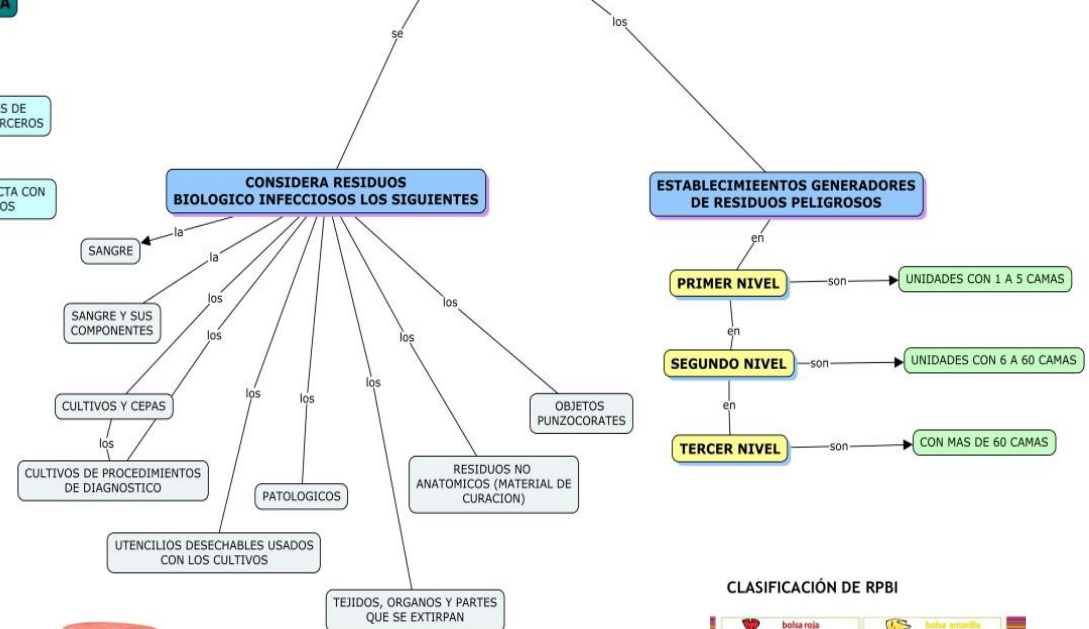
A

S DE
RCEROS

CTA CON
OS

se

los

CONSIDERA RESIDUOS
BIOLOGICO INFECCIOSOS LOS SIGUIENTES

ESTABLECIMIEENTOS GENERADORES
DE RESIDUOS PELIGROSOS

la

SANGRE

la

SANGRE Y SUS
COMPONENTES

los

los

CULTIVOS Y CEPAS

los

CULTIVOS DE PROCEDIMIENTOS
DE DIAGNOSTICO

los

los

los

los

los

los

OBJETOS
PUNZOCORATES

PATOLOGICOS

RESIDUOS NO
ANATOMICOS (MATERIAL DE
CURACION)

UTENCILIOS DESECHABLES USADOS
CON LOS CULTIVOS

TEJIDOS, ORGANOS Y PARTES
QUE SE EXTIRPAN

en

PRIMER NIVEL

son

UNIDADES CON 1 A 5 CAMAS

en

SEGUNDO NIVEL

son

UNIDADES CON 6 A 60 CAMAS

en

TERCER NIVEL

son

CON MAS DE 60 CAMAS

CLASIFICACIÓN DE RPBI

bolsa roja

bolsa amarilla